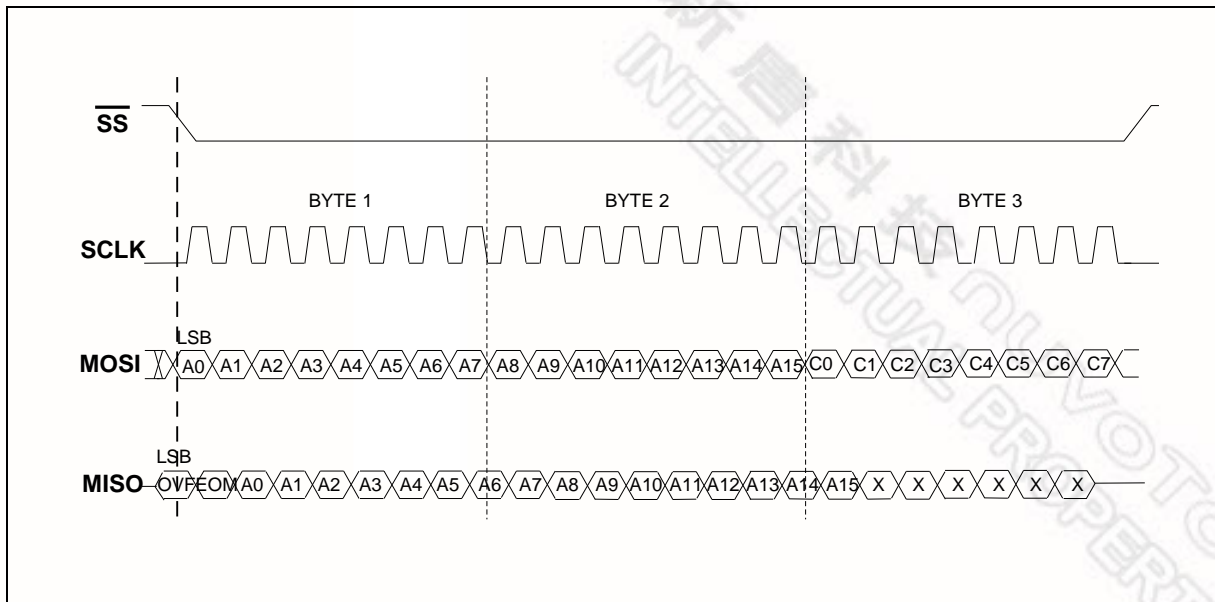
$\overline{SS}$

BYTE 1 BYTE 2 BYTE 3

SCLK

LSB

MOSI A0 A1 A2 A3 A4 A5 A6 A7 A8 A9 A10 A11 A12 A13 A14 A15 C0 C1 C2 C3 C4 C5 C6 C7

LSB

MISO OVF EOM A0 A1 A2 A3 A4 A5 A6 A7 A8 A9 A10 A11 A12 A13 A14 A15 X X X X X X

新唐科技 NUVOTON INTELLECTUAL PROPERTY